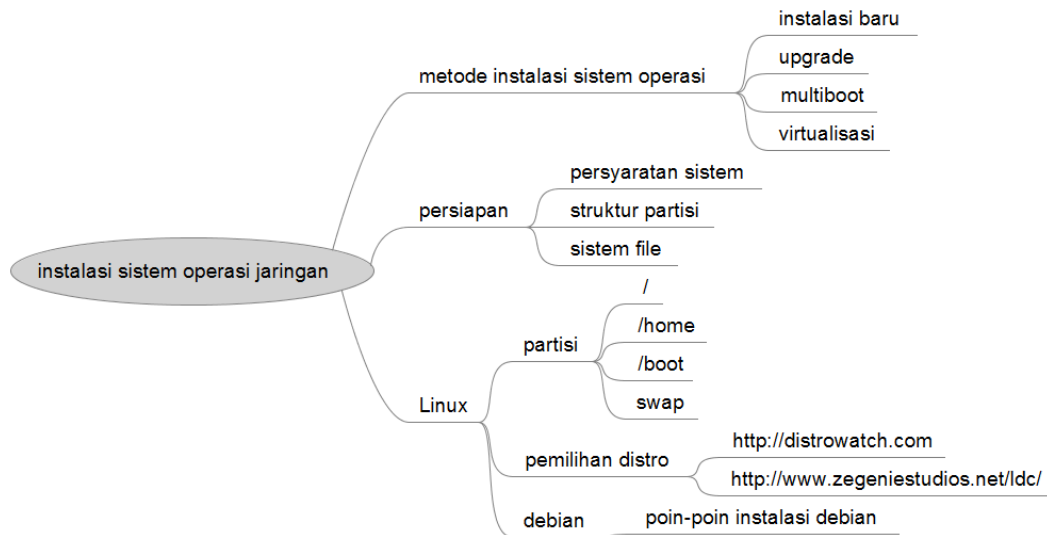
instalasi sistem operasi jaringan

metode instalasi sistem operasi
instalasi baru
upgrade
multiboot
virtualisasi

persiapan
persyaratan sistem
struktur partisi
sistem file

Linux
partisi
/
/home
/boot
swap

pemilihan distro
http://distrowatch.com
http://www.zegeniestudios.net/ldc/

debian
poin-poin instalasi debian